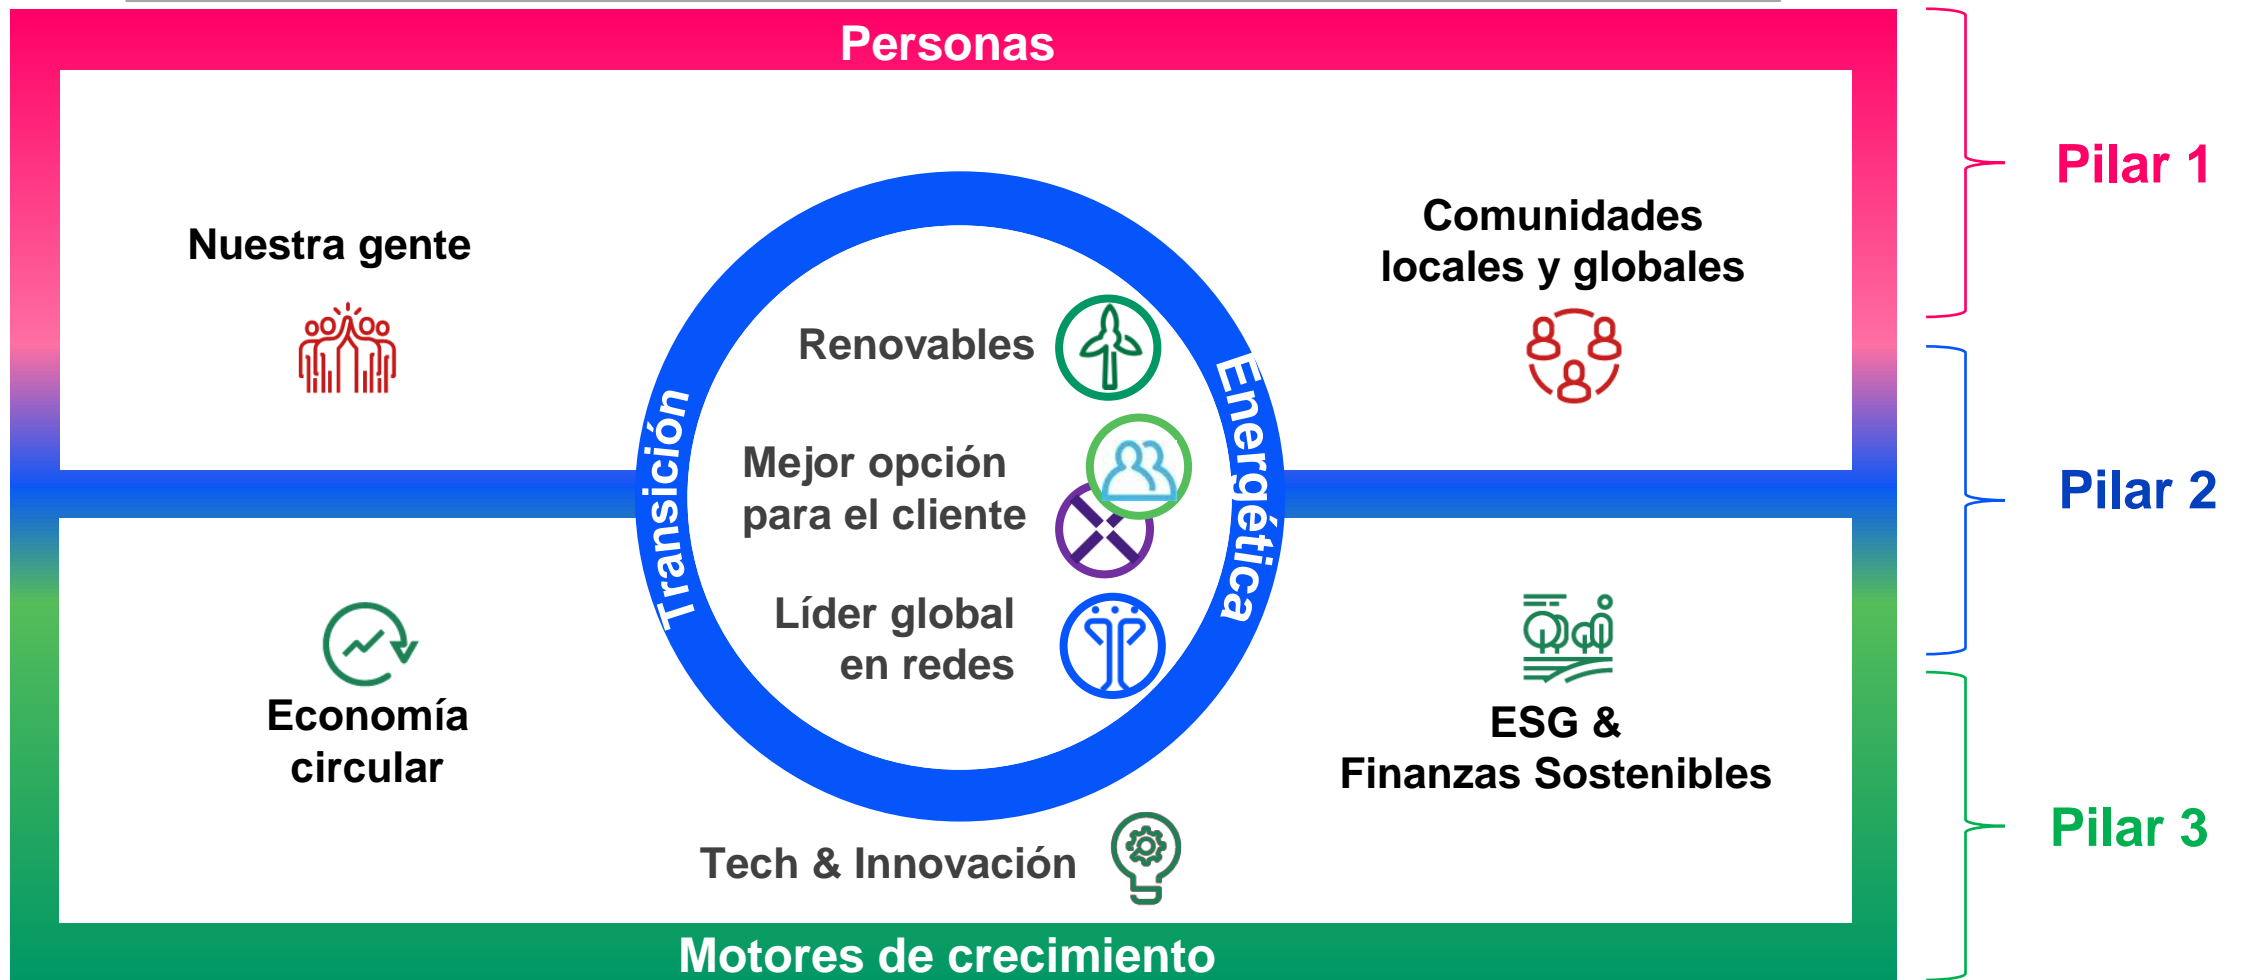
Personas

Nuestra gente

Comunidades locales y globales

Pilar 1

Transición Energética

Renovables

Mejor opción para el cliente

Líder global en redes

Pilar 2

Economía circular

ESG & Finanzas Sostenibles

Tech & Innovación

Pilar 3

Motores de crecimiento